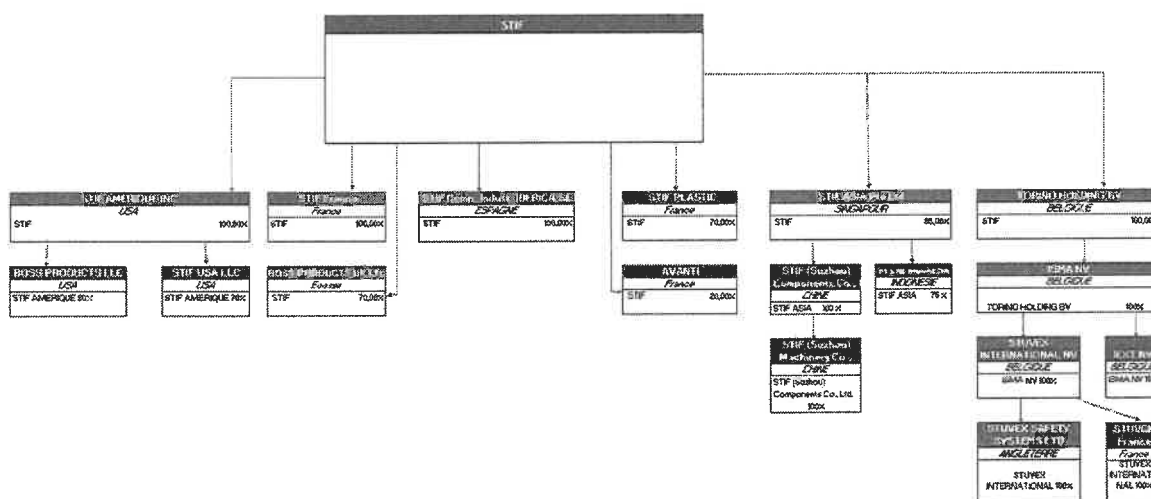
STIF

STIF AMERIQUE INC
USA
STIF 100,00%

BOSS PRODUCTS LLC
USA
STIF AMERIQUE 80%

STIF USA LLC
USA
STIF AMERIQUE 70%

STIF France
France
STIF 100,00%

BOSS PRODUCTS EUROPE
France
STIF 70,00%

STIF Comp. Industr. IBERICA S.L.
ESPAGNE
STIF 100,00%

STIF PLASTIC
France
STIF 70,00%

AVANTI
France
STIF 20,00%

STIF ASIA PTE LTD
SINGAPOUR
STIF 85,00%

STIF (Suzhou) Components Co., Ltd
CHINE
STIF ASIA 100%

STIF (Suzhou) Machinery Co., Ltd
CHINE
STIF (Suzhou) Components Co. Ltd. 100%

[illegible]
INDONESIE
STIF ASIA 75%

TORINO HOLDING BV
BELGIQUE
STIF 100,0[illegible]

EMA NV
BELGIQUE
TORINO HOLDING BV 100%

STUVEX INTERNATIONAL NV
BELGIQUE
EMA NV 100%

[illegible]
BELGIQU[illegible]
EMA NV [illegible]

STUVEX SAFETY SYSTEMS LTD
ANGLETERRE
STUVEX INTERNATIONAL 100%

STUVEX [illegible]
France
STUVEX INTERNATIONAL 100%